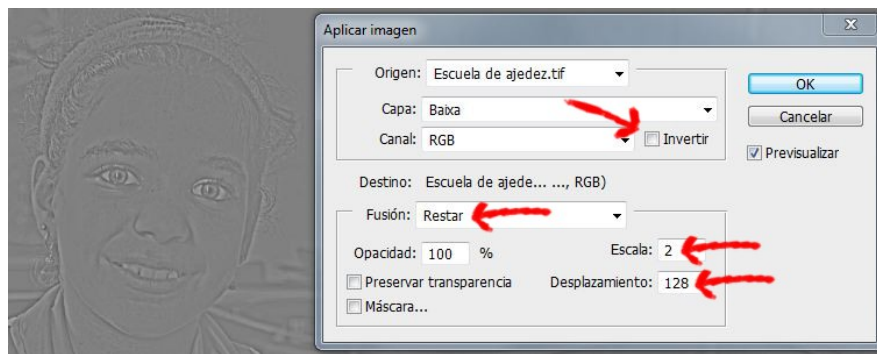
Aplicar imagen

Origen: Escuela de ajedez.tif

Capa: Baixa

Canal: RGB

Invertir

Destino: Escuela de ajede... ..., RGB)

Fusión: Restar

Opacidad: 100 %

Escala: 2

Preservar transparencia

Desplazamiento: 128

Máscara...

OK

Cancelar

Previsualizar